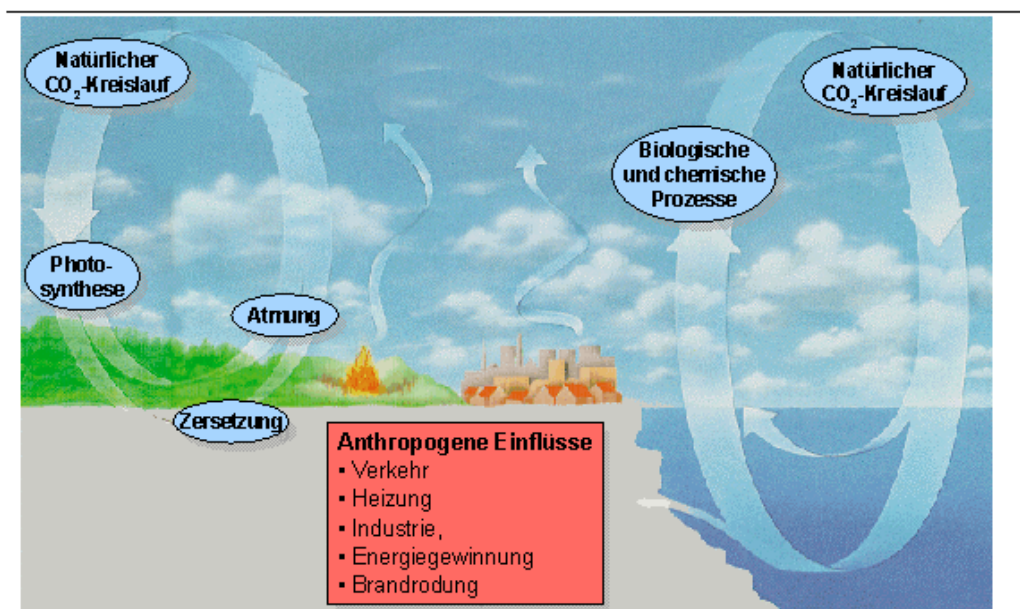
Natürlicher $CO_2$-Kreislauf

Natürlicher $CO_2$-Kreislauf

Biologische und chemische Prozesse

Photosynthese

Atmung

Zersetzung

Anthropogene Einflüsse
▪ Verkehr
▪ Heizung
▪ Industrie,
▪ Energiegewinnung
▪ Brandrodung